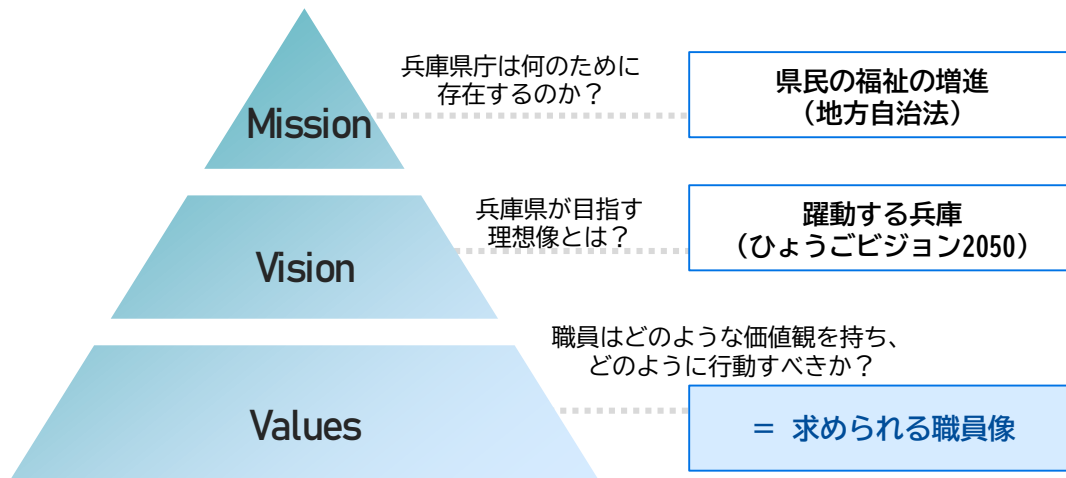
Mission

兵庫県庁は何のために存在するのか？

県民の福祉の増進
（地方自治法）

Vision

兵庫県が目指す理想像とは？

躍動する兵庫
（ひょうごビジョン2050）

Values

職員はどのような価値観を持ち、どのように行動すべきか？

＝ 求められる職員像